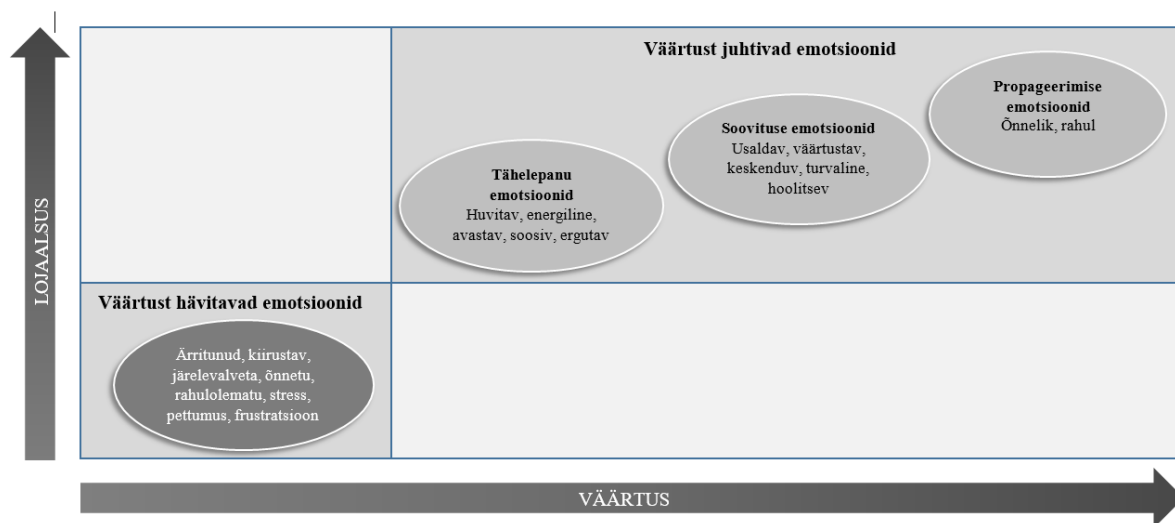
LOJAALSUS

Väärtust juhtivad emotsioonid

Propageerimise emotsioonid
Õnnelik, rahul

Soovituse emotsioonid
Usaldav, väärtustav, keskenduv, turvaline, hoolitsev

Tähelepanu emotsioonid
Huvitav, energiline, avastav, soosiv, ergutav

Väärtust hävitavad emotsioonid

Ärritunud, kiirustav, järelevalveta, õnnetu, rahulolematu, stress, pettumus, frustratsioon

VÄÄRTUS